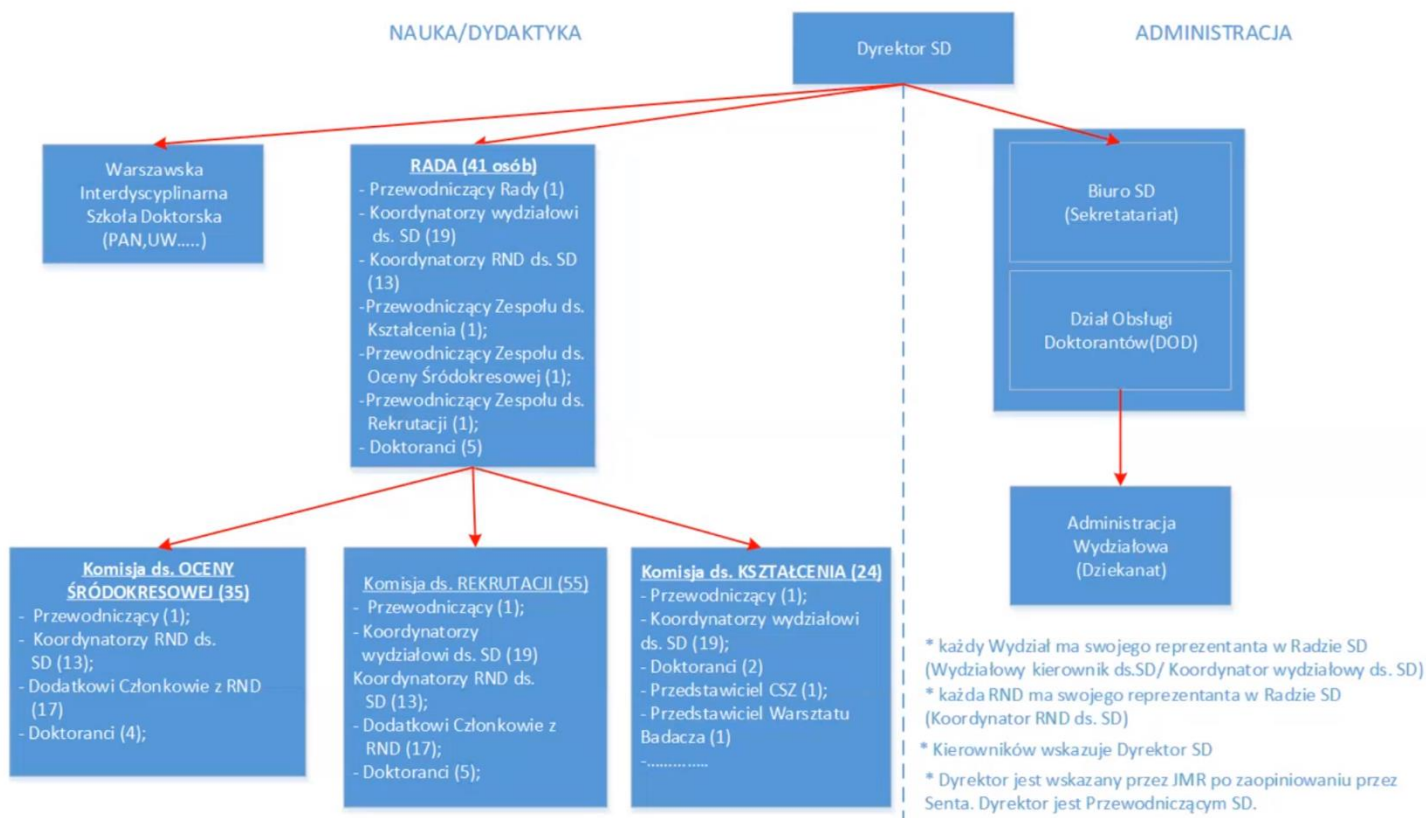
NAUKA/DYDAKTYKA

Dyrektor SD

ADMINISTRACJA

Warszawska Interdyscyplinarna Szkoła Doktorska (PAN,UW.....)

RADA (41 osób)
- Przewodniczący Rady (1)
- Koordynatorzy wydziałowi ds. SD (19)
- Koordynatorzy RND ds. SD (13)
-Przewodniczący Zespołu ds. Kształcenia (1);
-Przewodniczący Zespołu ds. Oceny Śródokresowej (1);
-Przewodniczący Zespołu ds. Rekrutacji (1);
- Doktoranci (5)

Biuro SD (Sekretatariat)

Dział Obsługi Doktorantów(DOD)

Administracja Wydziałowa (Dziekanat)

Komisja ds. OCENY ŚRÓDOKRESOWEJ (35)
- Przewodniczący (1);
- Koordynatorzy RND ds. SD (13);
- Dodatkowi Członkowie z RND (17)
- Doktoranci (4);

Komisja ds. REKRUTACJI (55)
- Przewodniczący (1);
- Koordynatorzy wydziałowi ds. SD (19)
Koordynatorzy RND ds. SD (13);
- Dodatkowi Członkowie z RND (17);
- Doktoranci (5);

Komisja ds. KSZTAŁCENIA (24)
- Przewodniczący (1);
- Koordynatorzy wydziałowi ds. SD (19);
- Doktoranci (2)
- Przedstawiciel CSZ (1);
- Przedstawiciel Warsztatu Badacza (1)
-.............

* każdy Wydział ma swojego reprezentanta w Radzie SD (Wydziałowy kierownik ds.SD/ Koordynator wydziałowy ds. SD)
* każda RND ma swojego reprezentanta w Radzie SD (Koordynator RND ds. SD)
* Kierowników wskazuje Dyrektor SD
* Dyrektor jest wskazany przez JMR po zaopiniowaniu przez Senta. Dyrektor jest Przewodniczącym SD.